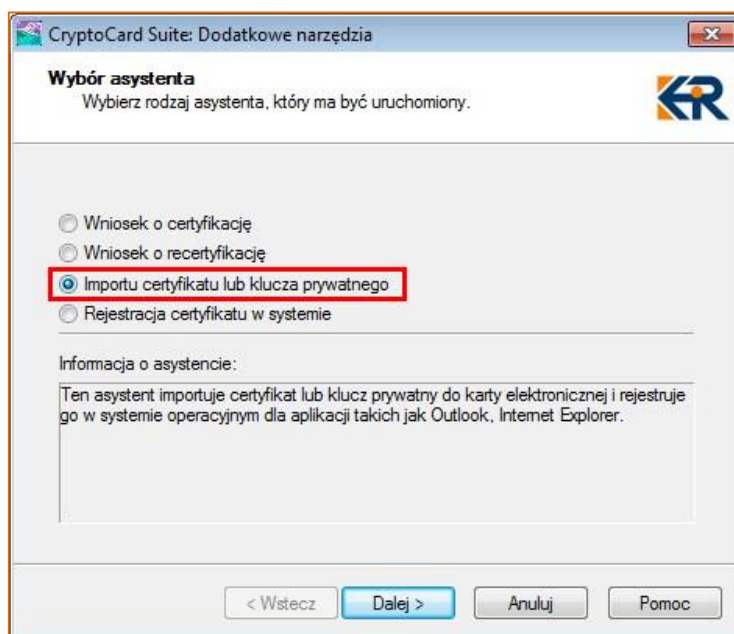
CryptoCard Suite: Dodatkowe narzędzia

Wybór asystenta
Wybierz rodzaj asystenta, który ma być uruchomiony.

KR

Wniosek o certyfikację
Wniosek o recertyfikację
Importu certyfikatu lub klucza prywatnego
Rejestracja certyfikatu w systemie

Informacja o asystencie:

Ten asystent importuje certyfikat lub klucz prywatny do karty elektronicznej i rejestruje go w systemie operacyjnym dla aplikacji takich jak Outlook, Internet Explorer.

< Wstecz | Dalej > | Anuluj | Pomoc